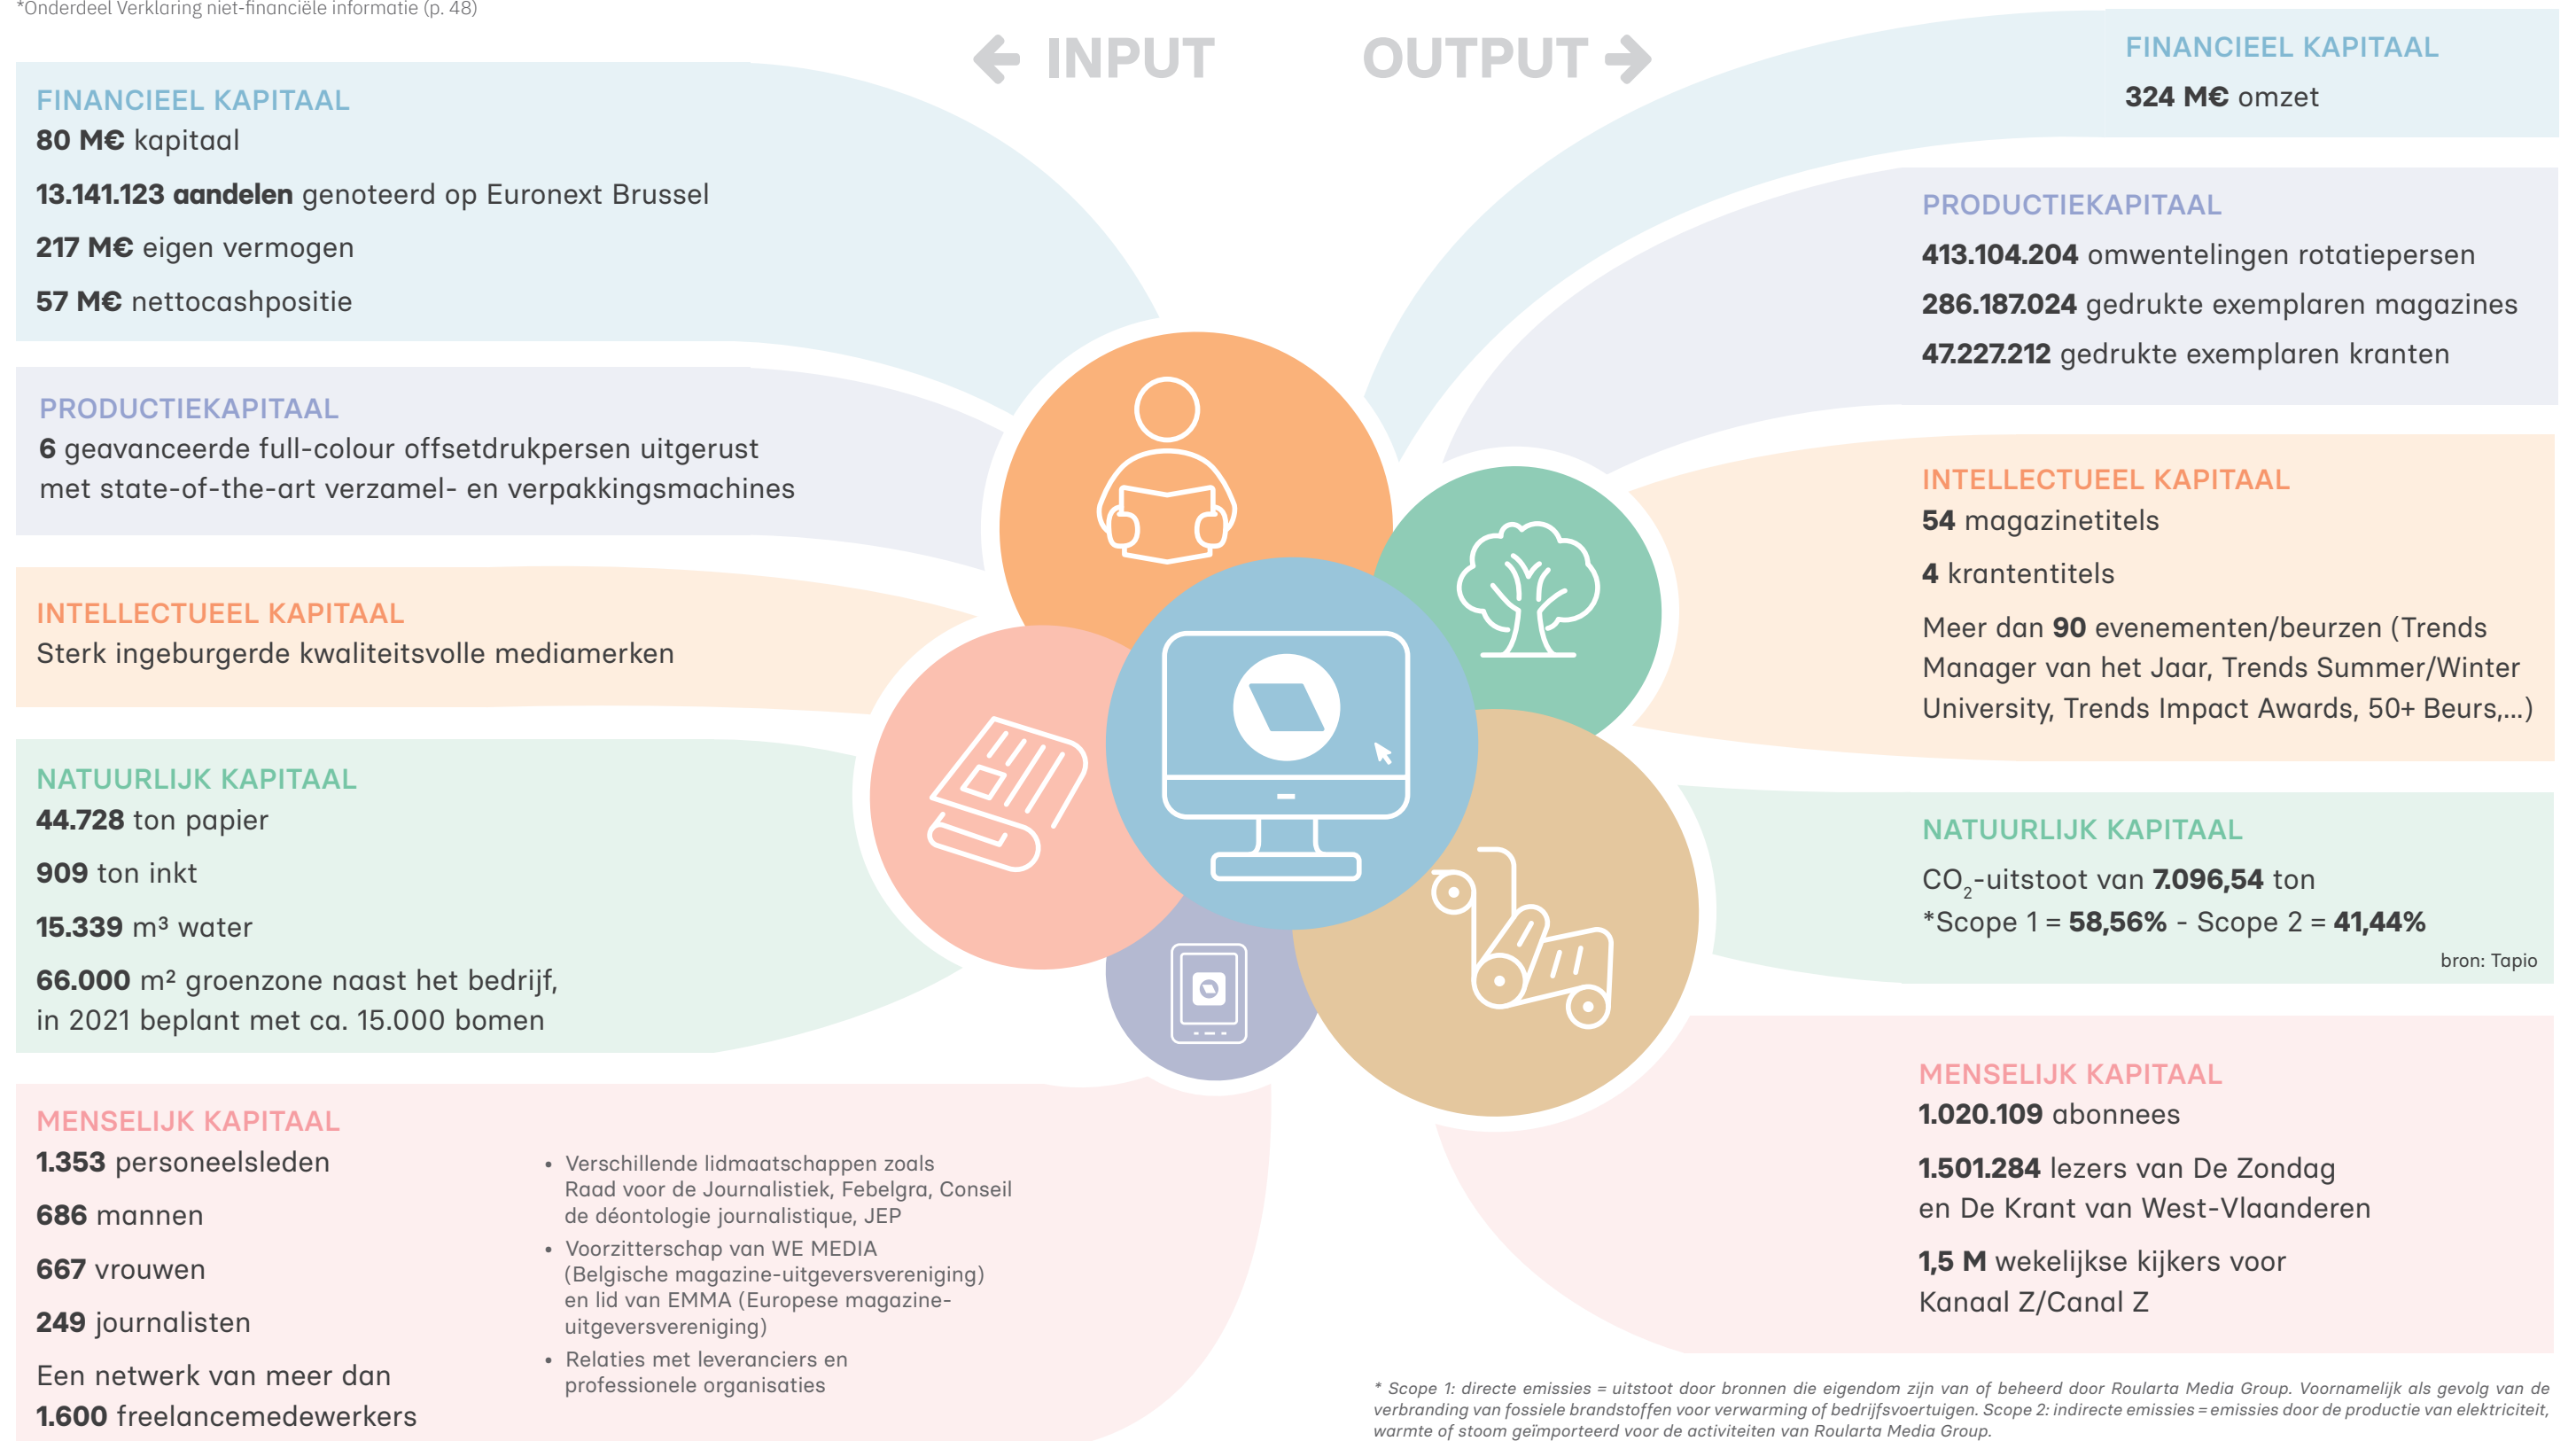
*Onderdeel Verklaring niet-financiële informatie (p. 48)

INPUT

OUTPUT

FINANCIEEL KAPITAAL
80 M€ kapitaal

13.141.123 aandelen genoteerd op Euronext Brussel

217 M€ eigen vermogen

57 M€ nettocashpositie

PRODUCTIEKAPITAAL
6 geavanceerde full-colour offsetdrukpersen uitgerust met state-of-the-art verzamel- en verpakkingsmachines

INTELLECTUEEL KAPITAAL
Sterk ingeburgerde kwaliteitsvolle mediamerken

NATUURLIJK KAPITAAL
44.728 ton papier

909 ton inkt

15.339 m³ water

66.000 m² groenzone naast het bedrijf, in 2021 beplant met ca. 15.000 bomen

MENSELIJK KAPITAAL
1.353 personeelsleden

686 mannen

667 vrouwen

249 journalisten

Een netwerk van meer dan 1.600 freelancemedewerkers

• Verschillende lidmaatschappen zoals Raad voor de Journalistiek, Febelgra, Conseil de déontologie journalistique, JEP
• Voorzitterschap van WE MEDIA (Belgische magazine-uitgeversvereniging) en lid van EMMA (Europese magazine-uitgeversvereniging)
• Relaties met leveranciers en professionele organisaties

FINANCIEEL KAPITAAL
324 M€ omzet

PRODUCTIEKAPITAAL
413.104.204 omwentelingen rotatiepersen

286.187.024 gedrukte exemplaren magazines

47.227.212 gedrukte exemplaren kranten

INTELLECTUEEL KAPITAAL
54 magazinetitels

4 krantentitels

Meer dan 90 evenementen/beurzen (Trends Manager van het Jaar, Trends Summer/Winter University, Trends Impact Awards, 50+ Beurs,...)

NATUURLIJK KAPITAAL
$CO_2$-uitstoot van 7.096,54 ton
*Scope 1 = 58,56% - Scope 2 = 41,44%

bron: Tapio

MENSELIJK KAPITAAL
1.020.109 abonnees

1.501.284 lezers van De Zondag en De Krant van West-Vlaanderen

1,5 M wekelijkse kijkers voor Kanaal Z/Canal Z

* Scope 1: directe emissies = uitstoot door bronnen die eigendom zijn van of beheerd door Roularta Media Group. Voornamelijk als gevolg van de verbranding van fossiele brandstoffen voor verwarming of bedrijfsvoertuigen. Scope 2: indirecte emissies = emissies door de productie van elektriciteit, warmte of stoom geïmporteerd voor de activiteiten van Roularta Media Group.